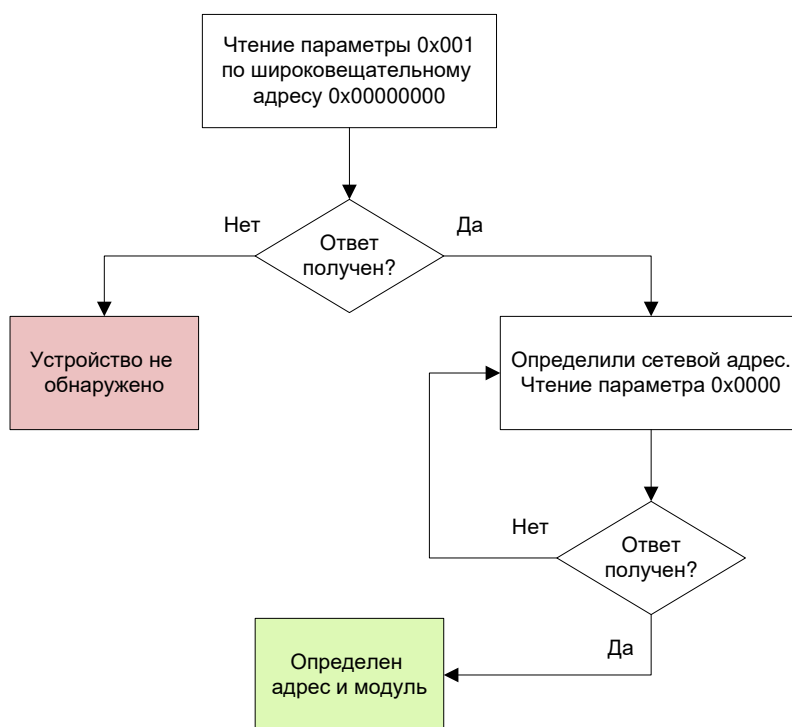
Чтение параметры 0x001 по широковещательному адресу 0x00000000

Нет

Ответ получен?

Да

Устройство не обнаружено

Определили сетевой адрес. Чтение параметра 0x0000

Нет

Ответ получен?

Да

Определен адрес и модуль